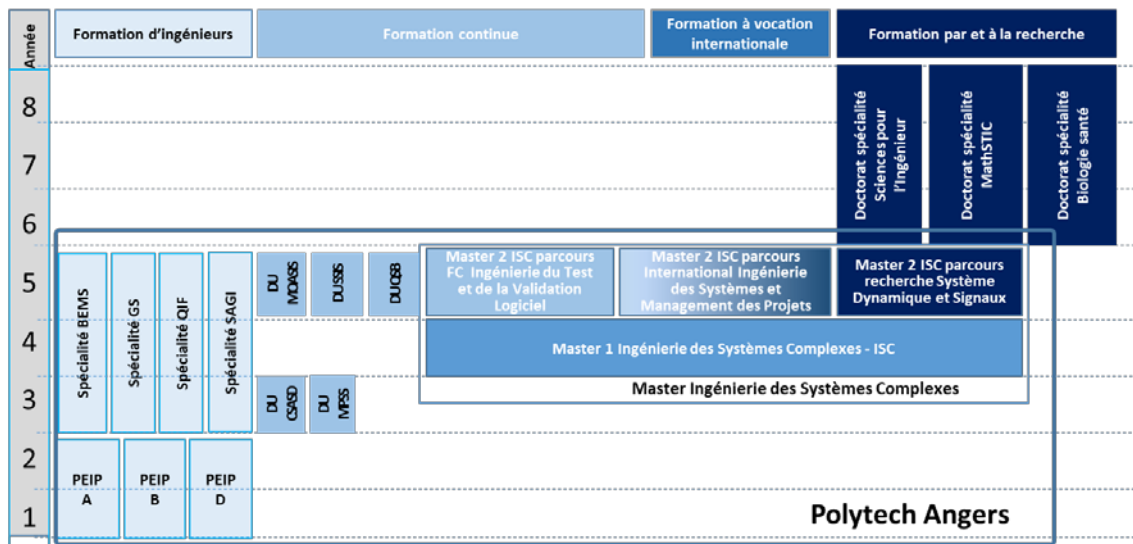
Année

Formation d'ingénieurs

Formation continue

Formation à vocation internationale

Formation par et à la recherche

8

7

6

5

4

3

2

1

Doctorat spécialité Sciences pour l'Ingénieur

Doctorat spécialité MathSTIC

Doctorat spécialité Biologie santé

Spécialité BEMS

Spécialité GS

Spécialité QIF

Spécialité SAGI

DU MOASS

DU SSIS

DU QSB

Master 2 ISC parcours FC Ingénierie du Test et de la Validation Logiciel

Master 2 ISC parcours International Ingénierie des Systèmes et Management des Projets

Master 2 ISC parcours recherche Système Dynamique et Signaux

Master 1 Ingénierie des Systèmes Complexes - ISC

Master Ingénierie des Systèmes Complexes

DU CSASD

DU MPSS

PEIP A

PEIP B

PEIP D

Polytech Angers